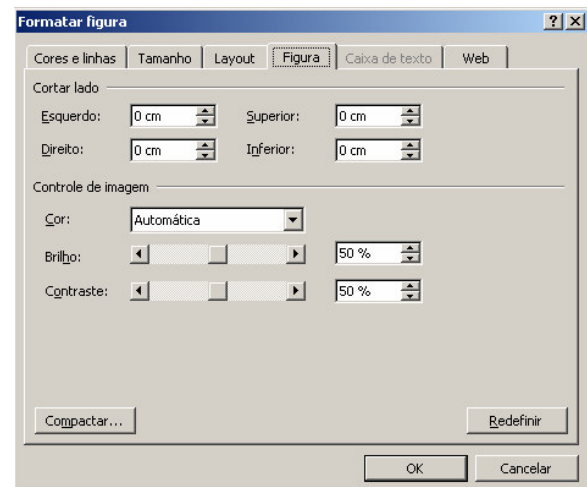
Formatar figura

?

X

Cores e linhas | Tamanho | Layout | Figura | Caixa de texto | Web

Cortar lado

Esquerdo: 0 cm

Superior: 0 cm

Direito: 0 cm

Inferior: 0 cm

Controle de imagem

Cor: Automática

Brilho: 50 %

Contraste: 50 %

Compactar...

Redefinir

OK

Cancelar